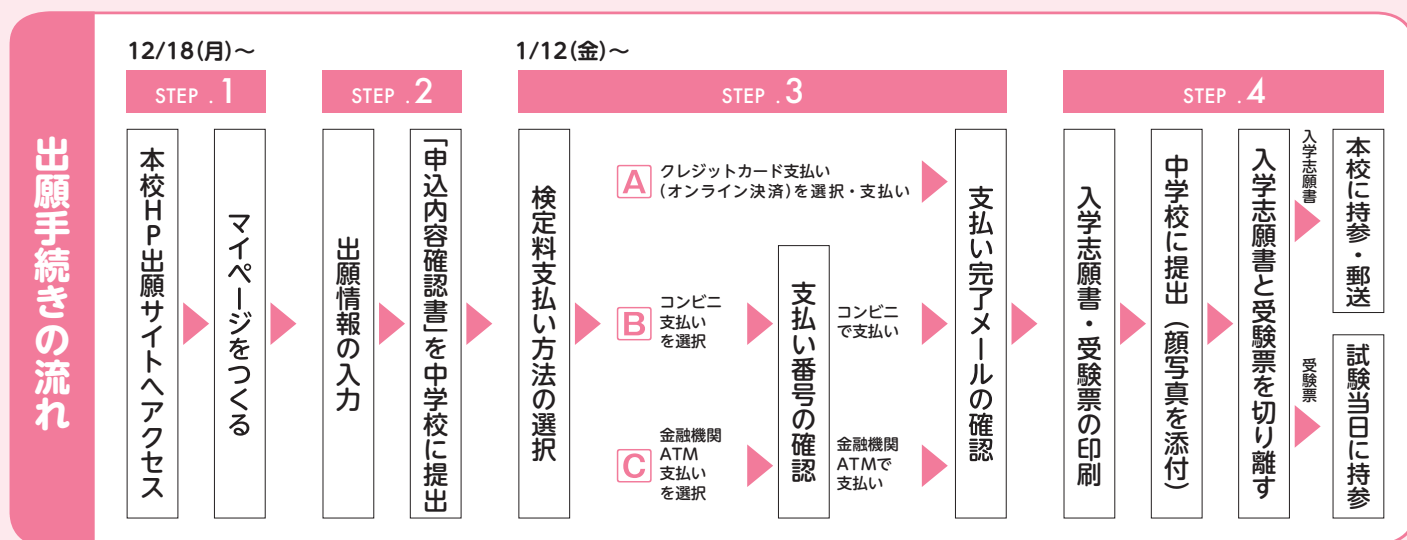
出願手続きの流れ

12/18(月)～

STEP . 1

本校HP出願サイトへアクセス

マイページをつくる

STEP . 2

出願情報の入力

「申込内容確認書」を中学校に提出

1/12(金)～

STEP . 3

検定料支払い方法の選択

A クレジットカード支払い（オンライン決済）を選択・支払い

B コンビニ支払いを選択

C 金融機関ATM支払いを選択

支払い番号の確認

コンビニで支払い

金融機関ATMで支払い

支払い完了メールの確認

STEP . 4

入学志願書・受験票の印刷

中学校に提出（顔写真を添付）

入学志願書と受験票を切り離す

入学志願書

本校に持参・郵送

受験票

試験当日に持参